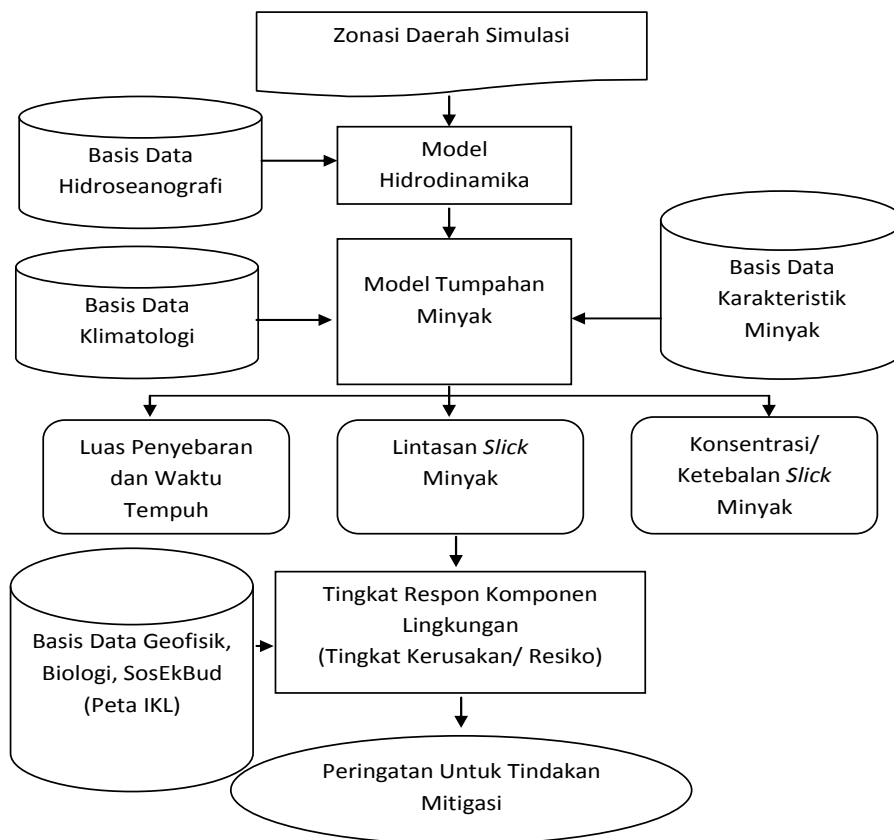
Zonasi Daerah Simulasi

Basis Data Hidroseanografi

Model Hidrodinamika

Basis Data Klimatologi

Model Tumpahan Minyak

Basis Data Karakteristik Minyak

Luas Penyebaran dan Waktu Tempuh

Lintasan *Slick* Minyak

Konsentrasi/ Ketebalan *Slick* Minyak

Basis Data Geofisik, Biologi, SosEkBud (Peta IKL)

Tingkat Respon Komponen Lingkungan (Tingkat Kerusakan/ Resiko)

Peringatan Untuk Tindakan Mitigasi